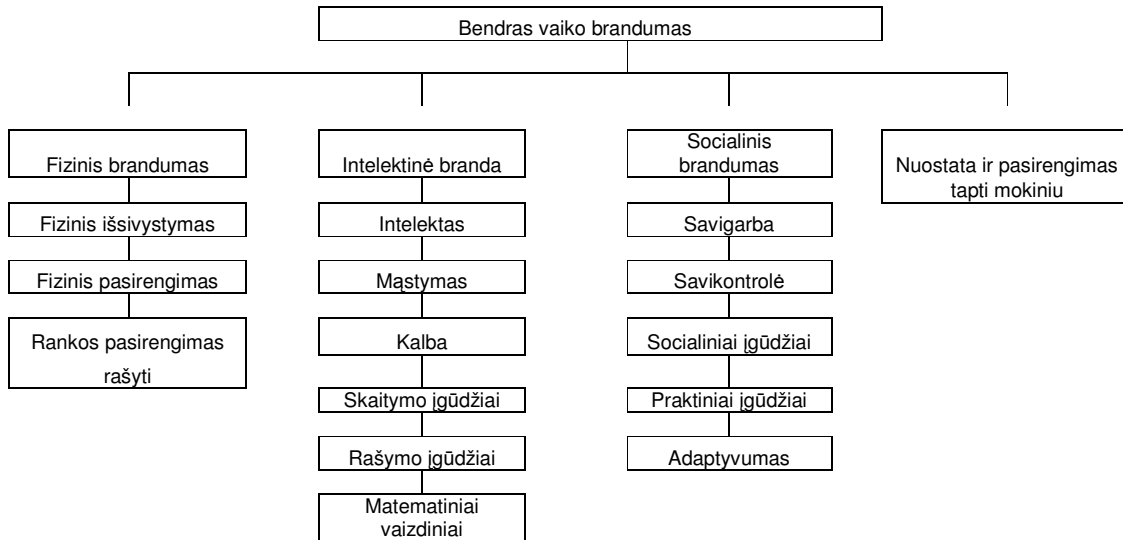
Bendras vaiko brandumas

Fizinis brandumas

Fizinis išsivystymas

Fizinis pasirengimas

Rankos pasirengimas rašyti

Intelektinė branda

Intelektas

Mąstymas

Kalba

Skaitymo įgūdžiai

Rašymo įgūdžiai

Matematiniai vaizdiniai

Socialinis brandumas

Savigarba

Savikontrolė

Socialiniai įgūdžiai

Praktiniai įgūdžiai

Adaptyvumas

Nuostata ir pasirengimas tapti mokiniu